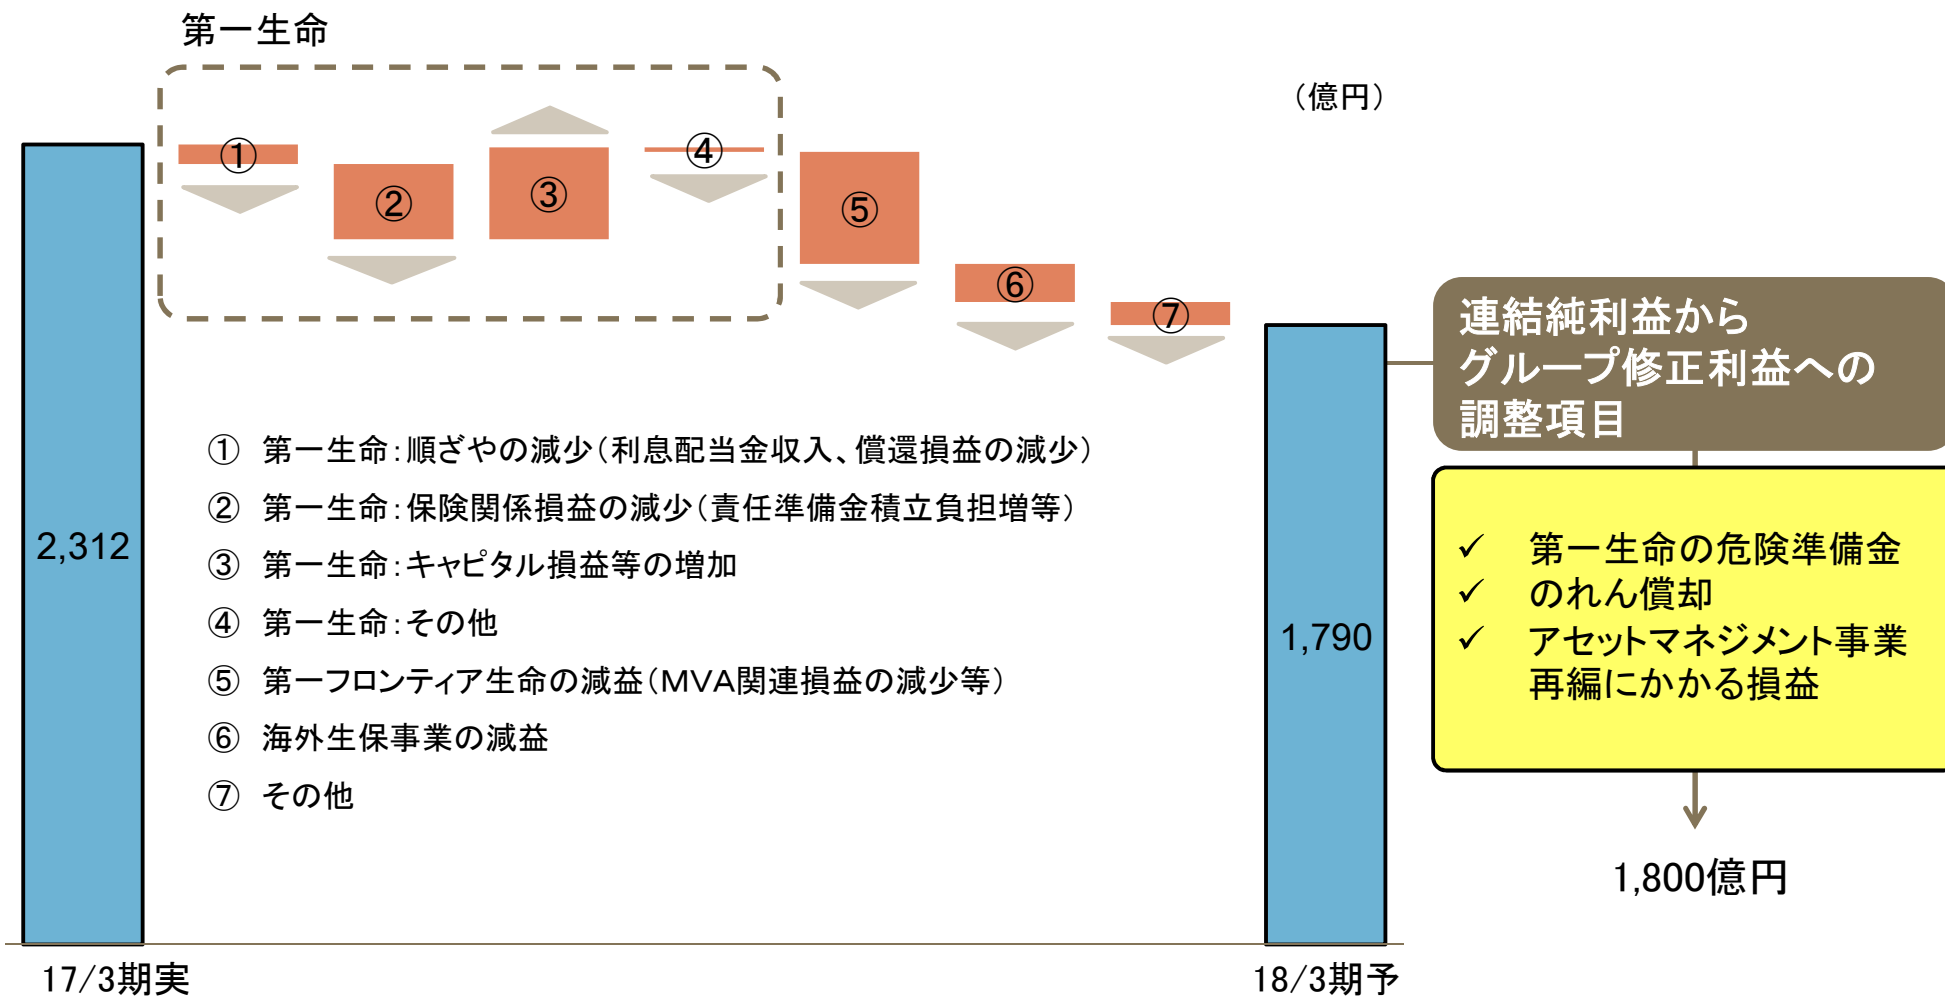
第一生命

（億円）

①

②

③

④

⑤

⑥

⑦

2,312

1,790

① 第一生命：順ざやの減少（利息配当金収入、償還損益の減少）

② 第一生命：保険関係損益の減少（責任準備金積立負担増等）

③ 第一生命：キャピタル損益等の増加

④ 第一生命：その他

⑤ 第一フロンティア生命の減益（MVA関連損益の減少等）

⑥ 海外生保事業の減益

⑦ その他

連結純利益から
グループ修正利益への
調整項目

✓ 第一生命の危険準備金
✓ のれん償却
✓ アセットマネジメント事業再編にかかる損益

1,800億円

17/3期実

18/3期予